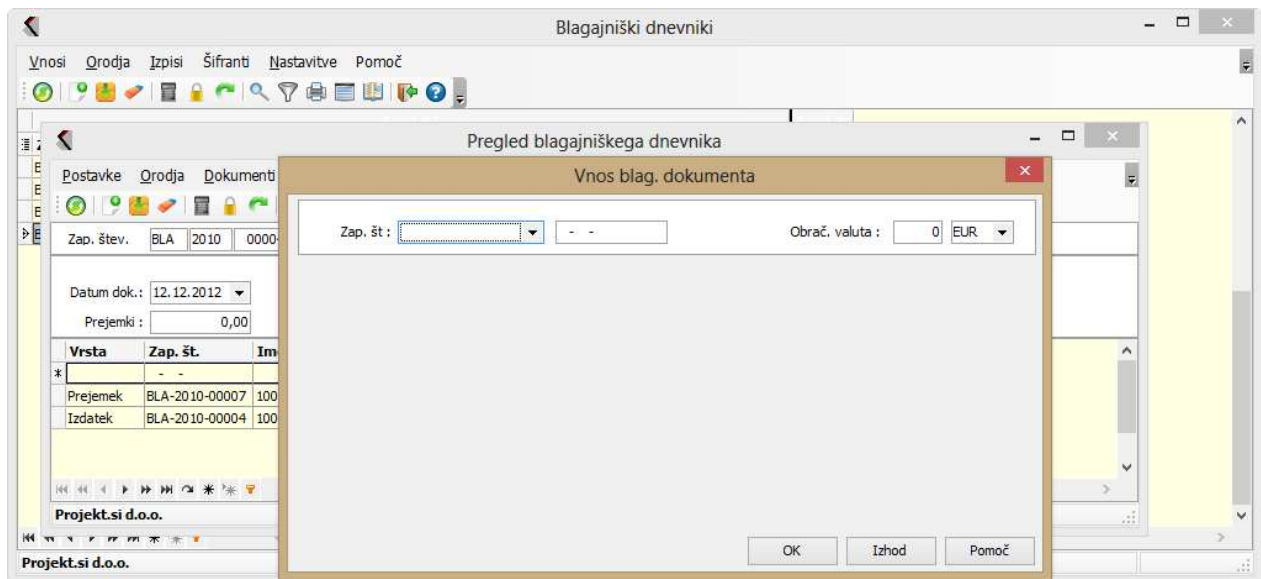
Blagajniški dnevniki

Vnosi Orodja Izpisi Šifranti Nastavitve Pomoč

Pregled blagajniškega dnevnika

Postavke Orodja Dokumenti

Zap. štev. BLA 2010 0000

Datum dok.: 12.12.2012

Prejemki : 0,00

| Vrsta | Zap. št. | Im |
|---|---|---|
| * | - - | |
| Prejemek | BLA-2010-00007 | 100 |
| Izdatek | BLA-2010-00004 | 100 |

Projekt.si d.o.o.

Vnos blag. dokumenta

Zap. št : - -

Obrač. valuta : 0 EUR

OK Izhod Pomoč

Projekt.si d.o.o.